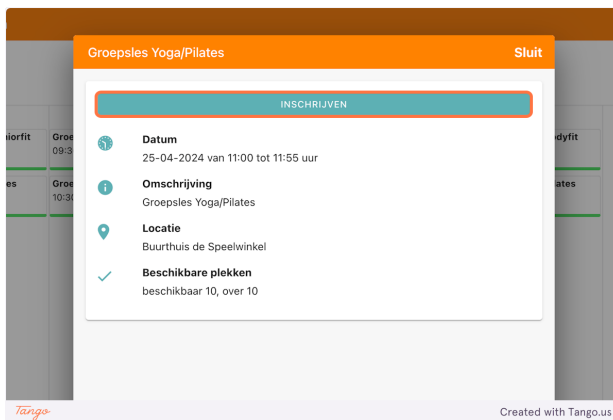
Groepsles Yoga/Pilates
Sluit

INSCHRIJVEN

Datum
25-04-2024 van 11:00 tot 11:55 uur

Omschrijving
Groepsles Yoga/Pilates

Locatie
Buurthuis de Speelwinkel

Beschikbare plekken
beschikbaar 10, over 10

iorfit
Groe
09:3
ates
Groe
10:3
dyfit
ates

Tango
Created with Tango.us